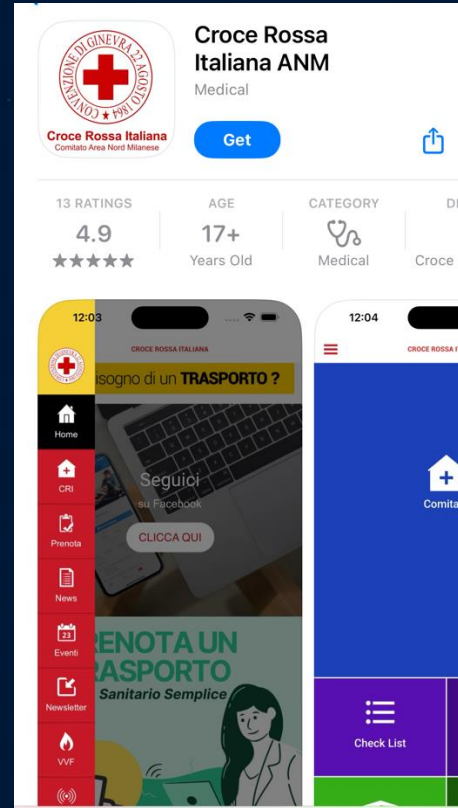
CONVENZIONE DI GINEVRA 22 AGOSTO 1864
Croce Rossa Italiana
Comitato Area Nord Milanese

Croce Rossa Italiana ANM
Medical
Get

13 RATINGS
4.9
★★★★★

AGE
17+
Years Old

CATEGORY
Medical

DE
Croce

12:03
CROCE ROSSA ITALIANA
isogno di un TRASPORTO ?
Home
CRI
Prenota
News
23
Eventi
Newsletter
VVF
Seguici
su Facebook
CLICCA QUI
RENOTA UN
RASPORTO
Sanitario Semplice

12:04
CROCE ROSSA I
Comita
Check List